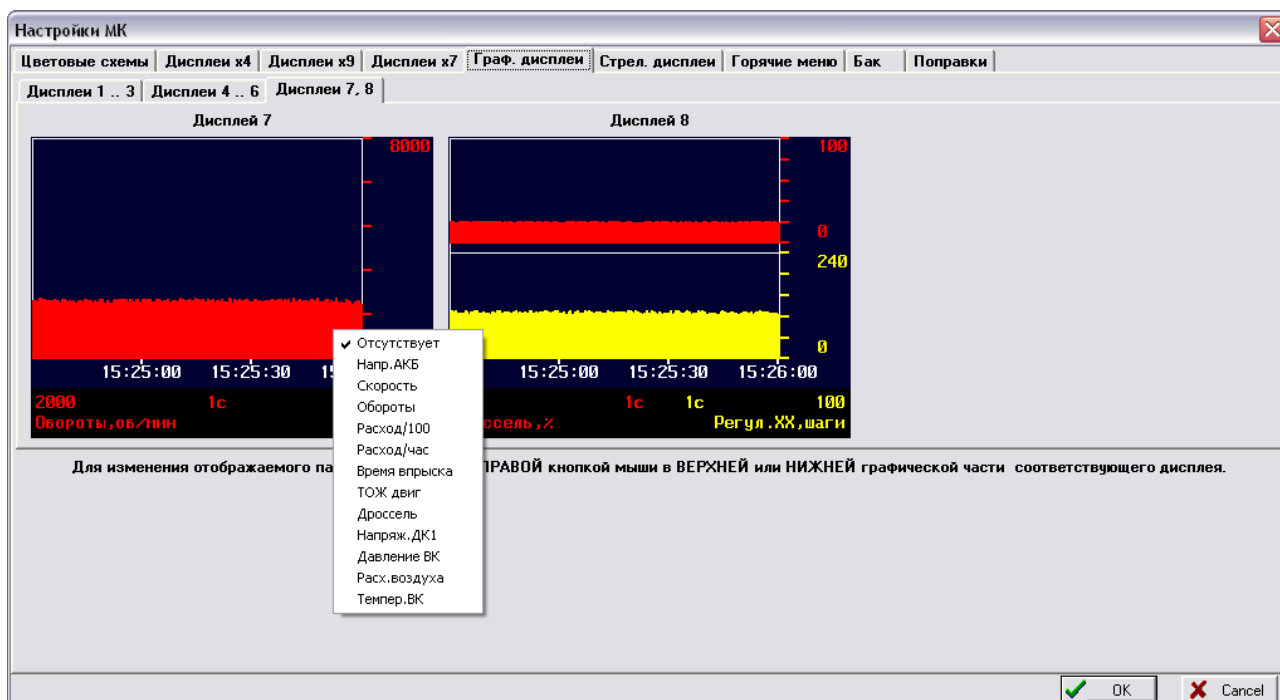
Настройки МК

Цветовые схемы | Дисплеи x4 | Дисплеи x9 | Дисплеи x7 | Граф. дисплеи | Стрел. дисплеи | Горячие меню | Бак | Поправки

Дисплеи 1 .. 3 | Дисплеи 4 .. 6 | Дисплеи 7, 8

Дисплей 7

8000

15:25:00 15:25:30 15

2000 1c

Обороты,об/мин

Дисплей 8

100

0

240

0

15:25:00 15:25:30 15:26:00

1c 1c 100

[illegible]ссель,% Регул.XX,шаги

✔ Отсутствует
Напр.АКБ
Скорость
Обороты
Расход/100
Расход/час
Время впрыска
ТОЖ двиг
Дроссель
Напряж.ДК1
Давление ВК
Расх.воздуха
Темпер.ВК

Для изменения отображаемого па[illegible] ПРАВОЙ кнопкой мыши в ВЕРХНЕЙ или НИЖНЕЙ графической части соответствующего дисплея.

OK Cancel